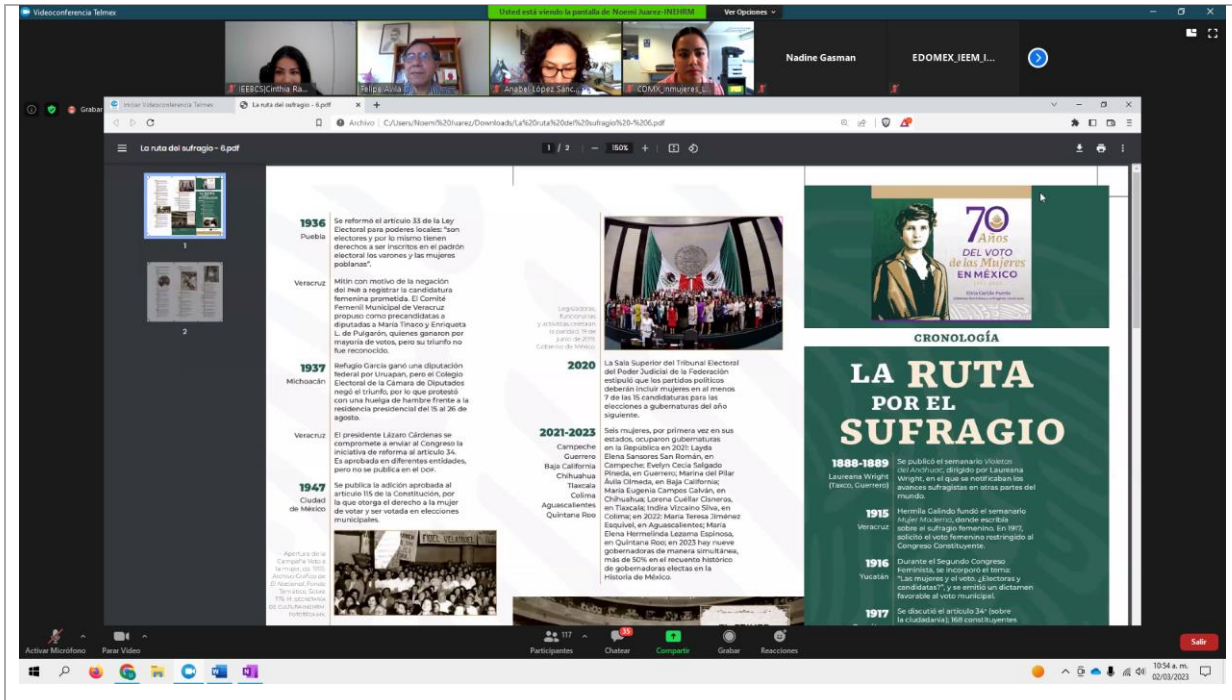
Videoconferencia Telmex
Usted está viendo la pantalla de Noemi Juarez-INEHRM
Ver Opciones

IEEBCS|Cinthia Ra...
Felipe Ávila
Anabel López Sánc...
CDMX_nmujeres_L...
Nadine Gasman
EDOMEX_IEEM_I...

Grabar
Iniciar Videoconferencia Telmex
La ruta del sufragio - 6.pdf
Archivo C:/Users/Noemi%20Juarez/Downloads/La%20ruta%20del%20sufragio%20-%206.pdf

La ruta del sufragio - 6.pdf
1 / 2 | — 150% +

1
2

1936
Puebla
Se reformó el artículo 33 de la Ley Electoral para poderes locales: "son electores y por lo mismo tienen derechos a ser inscritos en el padrón electoral los varones y las mujeres poblanas".

Veracruz
Mitin con motivo de la negación del PNR a registrar la candidatura femenina prometida. El Comité Femenil Municipal de Veracruz propuso como precandidatas a diputadas a María Tinaco y Enriqueta L. de Pulgarón, quienes ganaron por mayoría de votos, pero su triunfo no fue reconocido.

1937
Michoacán
Refugio García ganó una diputación federal por Uruapan, pero el Colegio Electoral de la Cámara de Diputados negó el triunfo, por lo que protestó con una huelga de hambre frente a la residencia presidencial del 15 al 26 de agosto.

Veracruz
El presidente Lázaro Cárdenas se compromete a enviar al Congreso la iniciativa de reforma al artículo 34. Es aprobada en diferentes entidades, pero no se publica en el DOF.

1947
Ciudad de México
Se publica la adición aprobada al artículo 115 de la Constitución, por la que otorga el derecho a la mujer de votar y ser votada en elecciones municipales.

Apertura de la Campaña Voto a la mujer, ca. 1935. Archivo Gráfico de El Nacional, Fondo Temático. Sobre 776 ... SECRETARÍA DE CULTURA.INEHRM.

Legisladoras, funcionarias y activistas celebran la paridad, 19 de junio de 2019. Gobierno de México.

2020
La Sala Superior del Tribunal Electoral del Poder Judicial de la Federación estipuló que los partidos políticos deberán incluir mujeres en al menos 7 de las 15 candidaturas para las elecciones a gubernaturas del año siguiente.

2021-2023
Campeche
Guerrero
Baja California
Chihuahua
Tlaxcala
Colima
Aguascalientes
Quintana Roo
Seis mujeres, por primera vez en sus estados, ocuparon gubernaturas en la República en 2021: Layda Elena Sansores San Román, en Campeche; Evelyn Cecia Salgado Pineda, en Guerrero; Marina del Pilar Ávila Olmeda, en Baja California; María Eugenia Campos Galván, en Chihuahua; Lorena Cuéllar Cisneros, en Tlaxcala; Indira Vizcaíno Silva, en Colima; en 2022: María Teresa Jiménez Esquivel, en Aguascalientes; María Elena Hermelinda Lezama Espinosa, en Quintana Roo; en 2023 hay nueve gobernadoras de manera simultánea, más de 50% en el recuento histórico de gobernadoras electas en la Historia de México.

70 Años DEL VOTO de las Mujeres EN MÉXICO

CRONOLOGÍA
LA RUTA POR EL SUFRAGIO

1888-1889
Laureana Wright (Taxco, Guerrero)
Se publicó el semanario Violetas del Anáhuac, dirigido por Laureana Wright, en el que se notificaban los avances sufragistas en otras partes del mundo.

1915
Veracruz
Hermila Galindo fundó el semanario Mujer Moderna, donde escribía sobre el sufragio femenino. En 1917, solicitó el voto femenino restringido al Congreso Constituyente.

1916
Yucatán
Durante el Segundo Congreso Feminista, se incorporó el tema: "Las mujeres y el voto. ¿Electoras y candidatas?", y se emitió un dictamen favorable al voto municipal.

1917
Se discutió el artículo 34° (sobre la ciudadanía); 168 constituyentes

Activar Micrófono
Parar Video
117 Participantes
35 Chatear
Compartir
Grabar
Reacciones
Salir
10:54 a. m.
02/03/2023